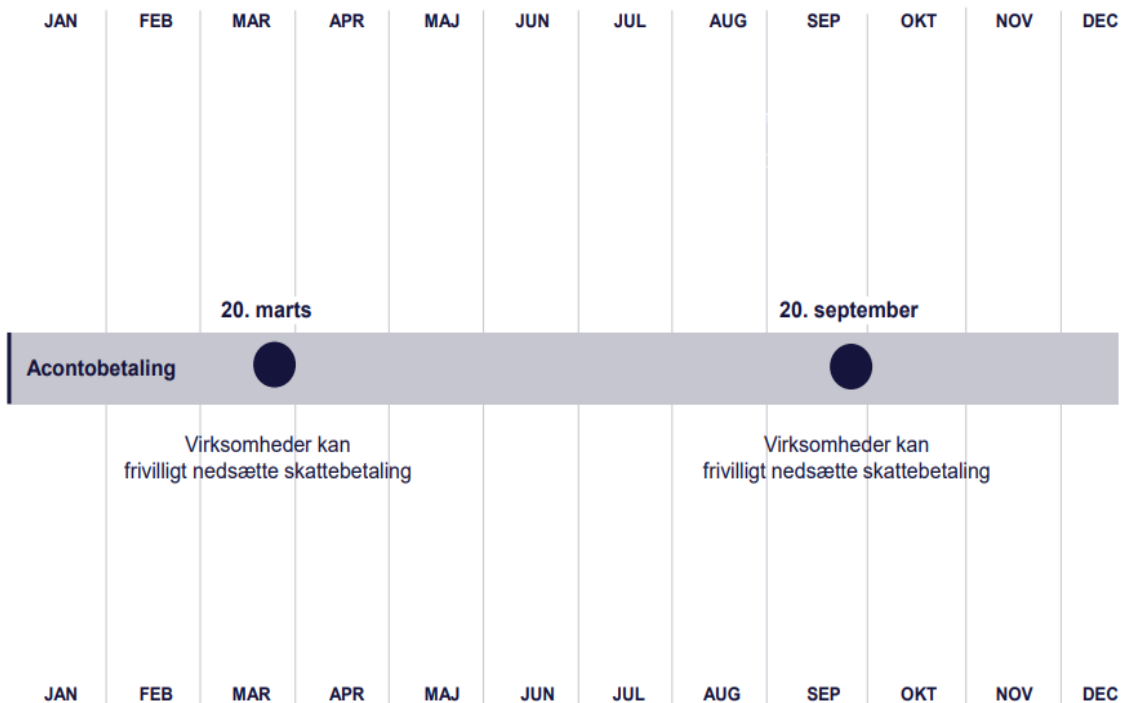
| JAN | FEB | MAR | APR | MAJ | JUN | JUL | AUG | SEP | OKT | NOV | DEC |
|---|---|---|---|---|---|---|---|---|---|---|---|

20. marts

20. september

Acontobetaling

Virksomheder kan frivilligt nedsætte skattebetaling

Virksomheder kan frivilligt nedsætte skattebetaling

| JAN | FEB | MAR | APR | MAJ | JUN | JUL | AUG | SEP | OKT | NOV | DEC |
|---|---|---|---|---|---|---|---|---|---|---|---|